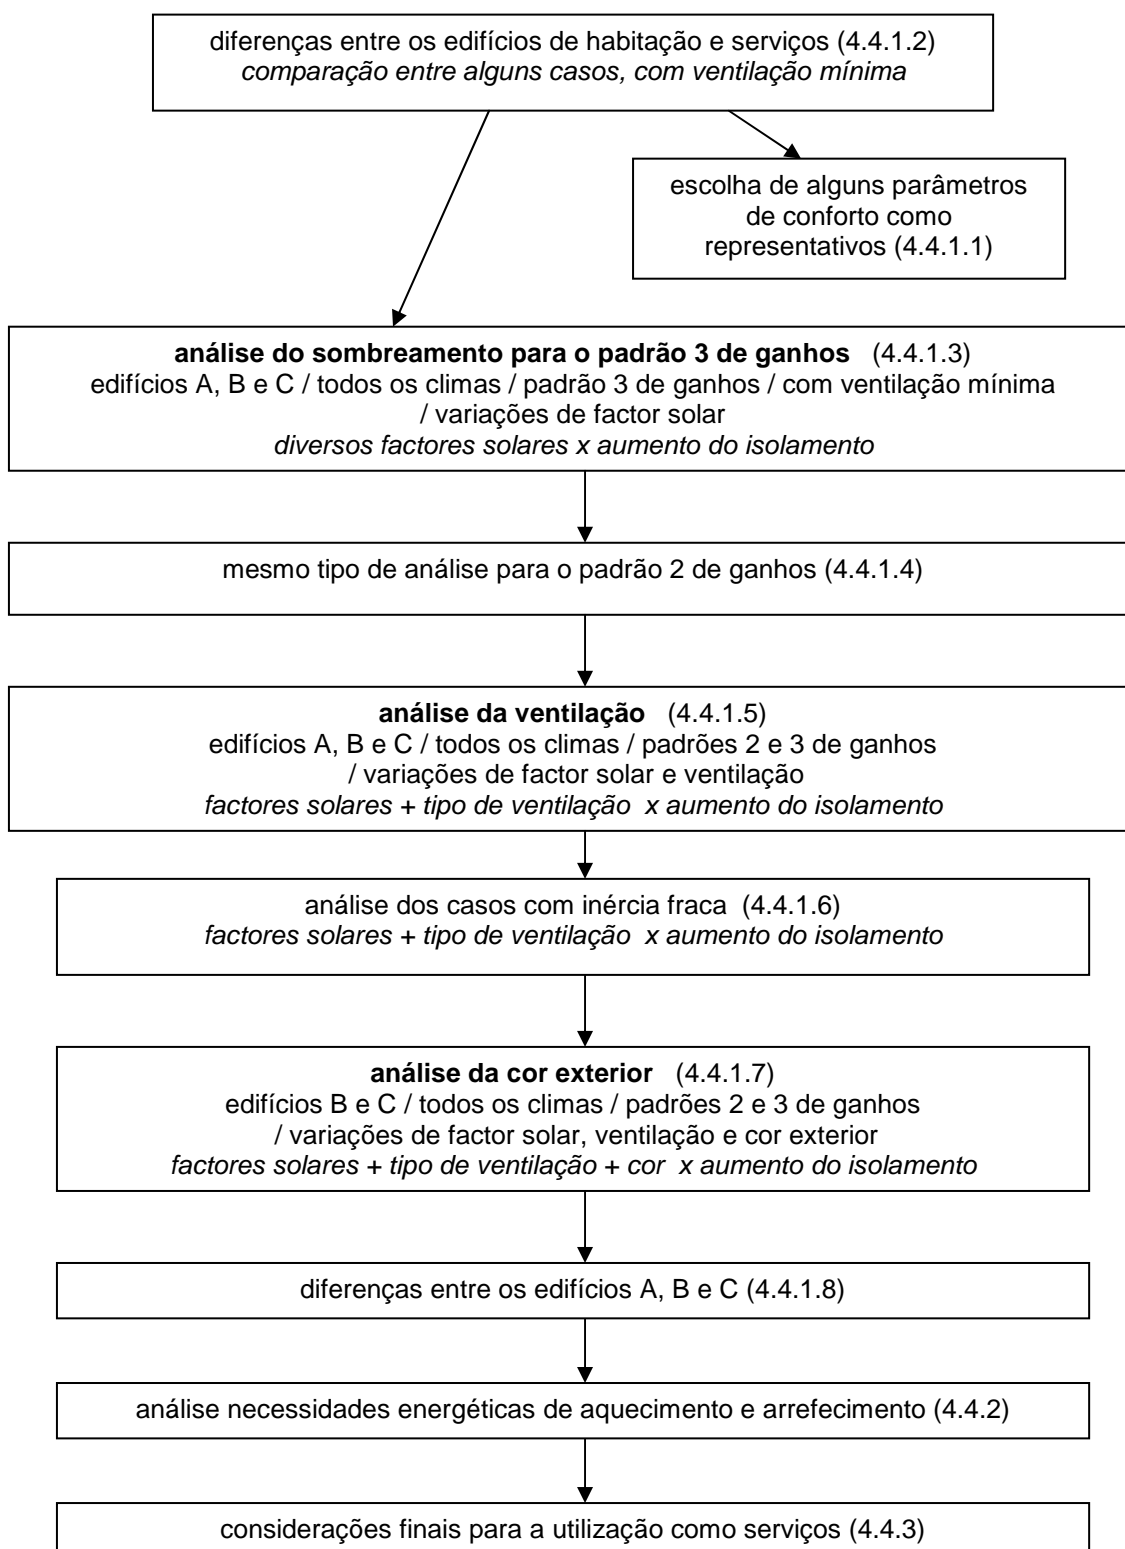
diferenças entre os edifícios de habitação e serviços (4.4.1.2)
*comparação entre alguns casos, com ventilação mínima*

escolha de alguns parâmetros de conforto como representativos (4.4.1.1)

**análise do sombreamento para o padrão 3 de ganhos** (4.4.1.3)
edifícios A, B e C / todos os climas / padrão 3 de ganhos / com ventilação mínima / variações de factor solar
*diversos factores solares x aumento do isolamento*

mesmo tipo de análise para o padrão 2 de ganhos (4.4.1.4)

**análise da ventilação** (4.4.1.5)
edifícios A, B e C / todos os climas / padrões 2 e 3 de ganhos / variações de factor solar e ventilação
*factores solares + tipo de ventilação x aumento do isolamento*

análise dos casos com inércia fraca (4.4.1.6)
*factores solares + tipo de ventilação x aumento do isolamento*

**análise da cor exterior** (4.4.1.7)
edifícios B e C / todos os climas / padrões 2 e 3 de ganhos / variações de factor solar, ventilação e cor exterior
*factores solares + tipo de ventilação + cor x aumento do isolamento*

diferenças entre os edifícios A, B e C (4.4.1.8)

análise necessidades energéticas de aquecimento e arrefecimento (4.4.2)

considerações finais para a utilização como serviços (4.4.3)